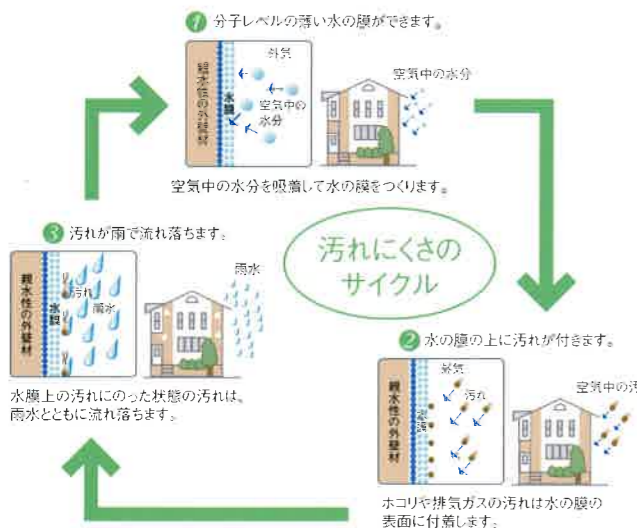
1 分子レベルの薄い水の膜ができます。

親水性の外壁材
水膜
外気
空気中の水分
空気中の水分

空気中の水分を吸着して水の膜をつくります。

汚れにくさのサイクル

3 汚れが雨で流れ落ちます。

親水性の外壁材
水膜
汚れ
雨水
雨水

水膜上の汚れにのった状態の汚れは、雨水とともに流れ落ちます。

2 水の膜の上に汚れが付きます。

親水性の外壁材
水膜
外気
汚れ
空気中の水

ホコリや排気ガスの汚れは水の膜の表面に付着します。